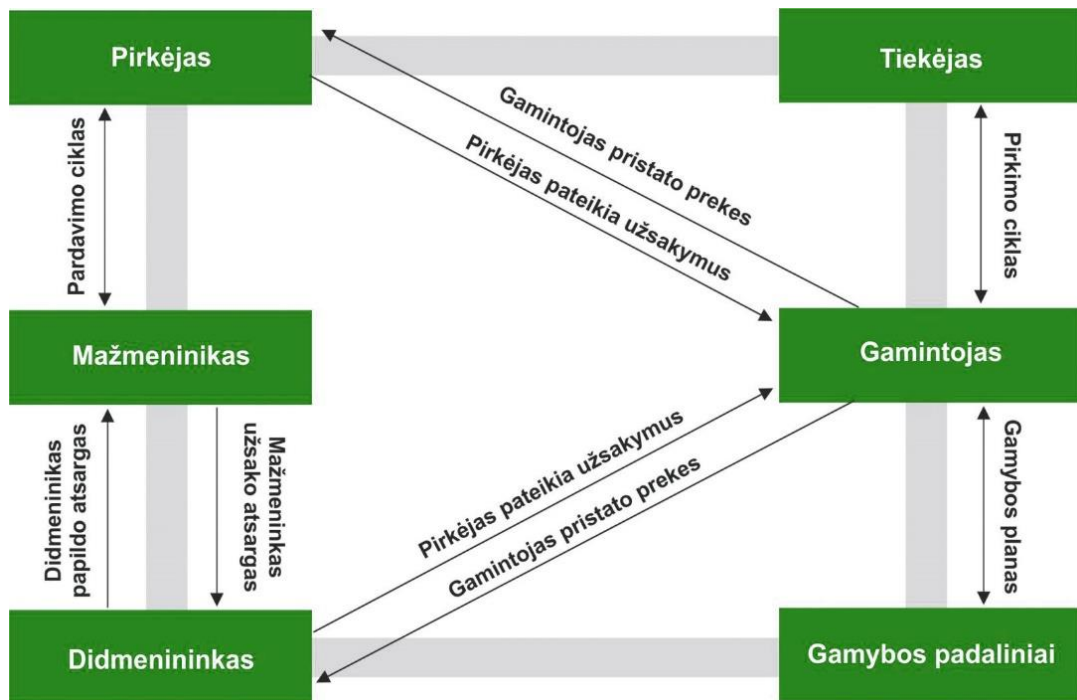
Pirkėjas

Tiekėjas

Gamintojas pristato prekes

Pirkėjas pateikia užsakymus

Pardavimo ciklas

Pirkimo ciklas

Mažmeninikas

Gamintojas

Didmeninikas papildo atsargas

Mažmeninkas užsako atsargas

Pirkėjas pateikia užsakymus

Gamintojas pristato prekes

Gamybos planas

Didmenininkas

Gamybos padaliniai